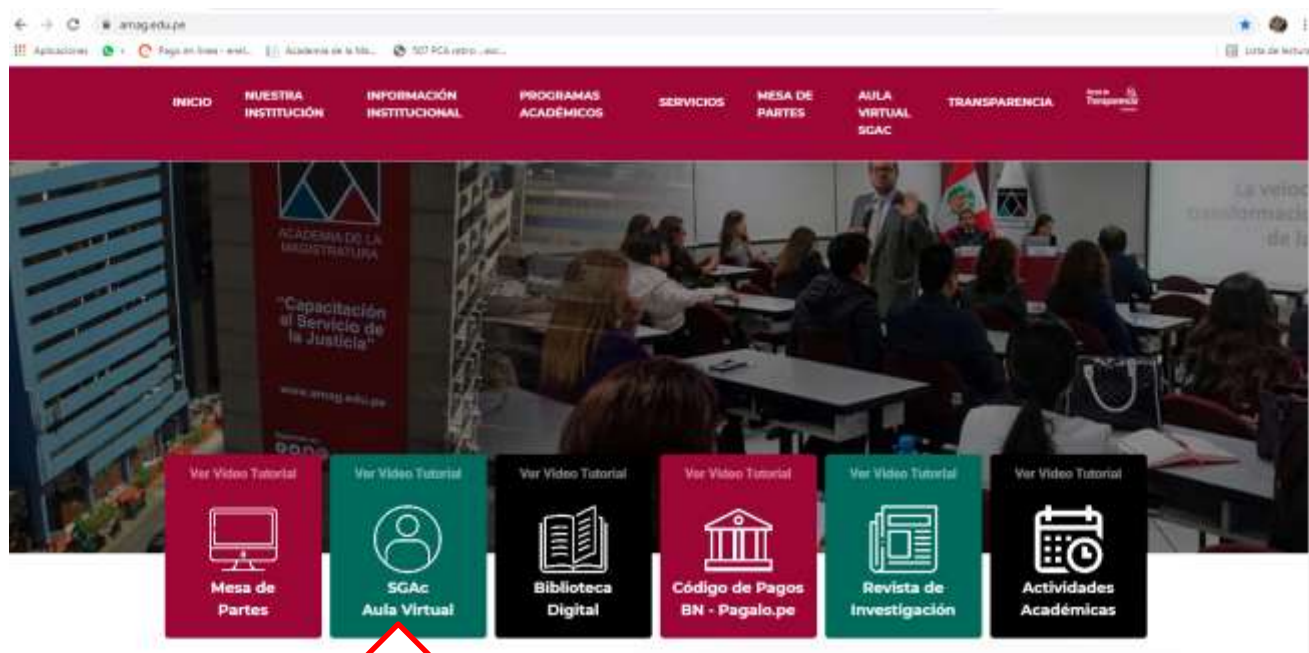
amag.edu.pe

Aplicaciones Pago en línea - enel... Academia de la Ma... 507 PCA retiro ...

Lista de lectura

INICIO
NUESTRA INSTITUCIÓN
INFORMACIÓN INSTITUCIONAL
PROGRAMAS ACADÉMICOS
SERVICIOS
MESA DE PARTES
AULA VIRTUAL SGAC
TRANSPARENCIA
Portal de Transparencia

ACADEMIA DE LA MAGISTRATURA

"Capacitación al Servicio de la Justicia"

www.amag.edu.pe

La veloc... transformació... de la...

Ver Video Tutorial
Mesa de Partes

Ver Video Tutorial
SGAc Aula Virtual

Ver Video Tutorial
Biblioteca Digital

Ver Video Tutorial
Código de Pagos BN - Pagalo.pe

Ver Video Tutorial
Revista de Investigación

Ver Video Tutorial
Actividades Académicas